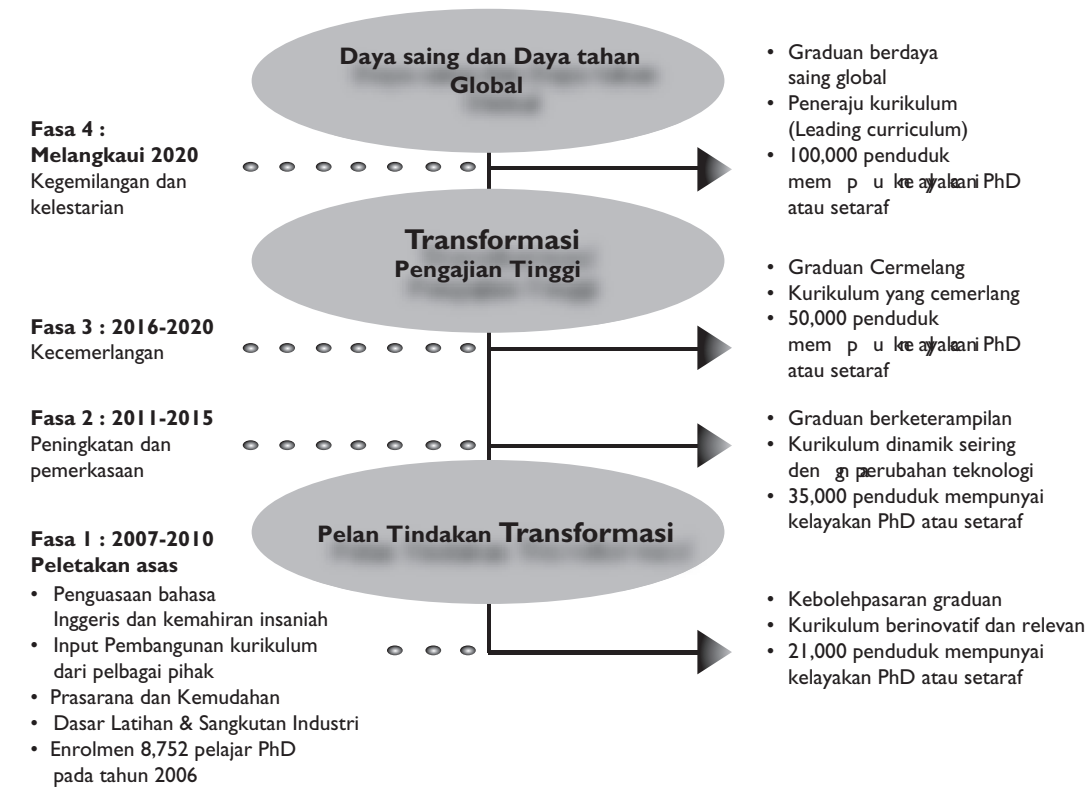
Daya saing dan Daya tahan Global

Fasa 4 : Melangkaui 2020
Kegemilangan dan kelestarian

• Graduan berdaya saing global
• Peneraju kurikulum (Leading curriculum)
• 100,000 penduduk mem p u ke ayakan PhD atau setaraf

Transformasi
Pengajian Tinggi

• Graduan Cermelang
• Kurikulum yang cemerlang
• 50,000 penduduk mem p u ke ayakan PhD atau setaraf

Fasa 3 : 2016-2020
Kecemerlangan

Fasa 2 : 2011-2015
Peningkatan dan pemerkasaan

• Graduan berketerampilan
• Kurikulum dinamik seiring den gn perubahan teknologi
• 35,000 penduduk mempunyai kelayakan PhD atau setaraf

Pelan Tindakan Transformasi

Fasa 1 : 2007-2010
Peletakan asas
• Penguasaan bahasa Inggeris dan kemahiran insaniah
• Input Pembangunan kurikulum dari pelbagai pihak
• Prasarana dan Kemudahan
• Dasar Latihan & Sangkutan Industri
• Enrolmen 8,752 pelajar PhD pada tahun 2006

• Kebolehpasaran graduan
• Kurikulum berinovatif dan relevan
• 21,000 penduduk mempunyai kelayakan PhD atau setaraf